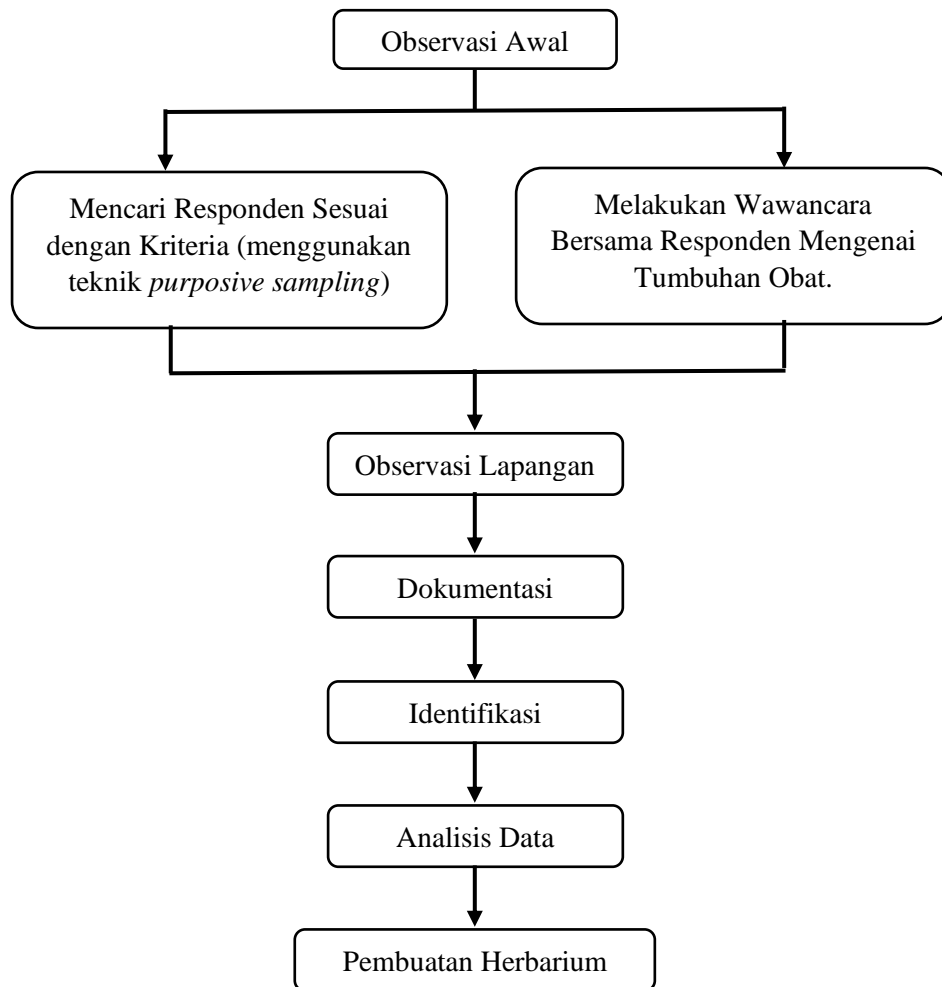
Observasi Awal

Mencari Responden Sesuai dengan Kriteria (menggunakan teknik *purposive sampling*)

Melakukan Wawancara Bersama Responden Mengenai Tumbuhan Obat.

Observasi Lapangan

Dokumentasi

Identifikasi

Analisis Data

Pembuatan Herbarium